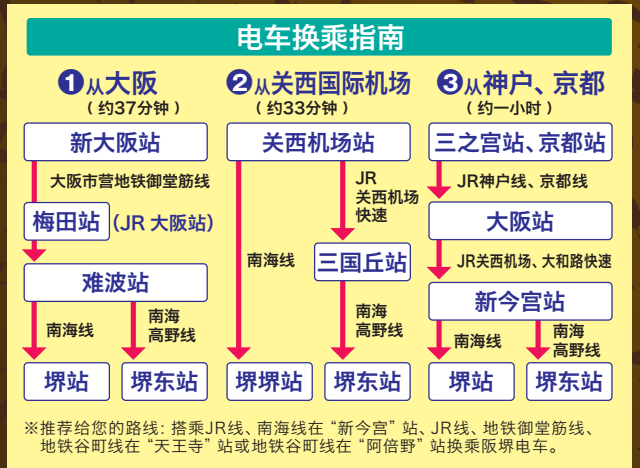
电车换乘指南

❶从大阪
（约37分钟）

新大阪站
大阪市营地铁御堂筋线
梅田站（JR 大阪站）
难波站
南海线
南海高野线
堺站
堺东站

❷从关西国际机场
（约33分钟）

关西机场站
南海线
JR关西机场快速
三国丘站
南海高野线
堺堺站
堺东站

❸从神户、京都
（约一小时）

三之宫站、京都站
JR神户线、京都线
大阪站
JR关西机场、大和路快速
新今宫站
南海线
南海高野线
堺站
堺东站

※推荐给您的路线：搭乘JR线、南海线在“新今宫”站、JR线、地铁御堂筋线、地铁谷町线在“天王寺”站或地铁谷町线在“阿倍野”站换乘阪堺电车。